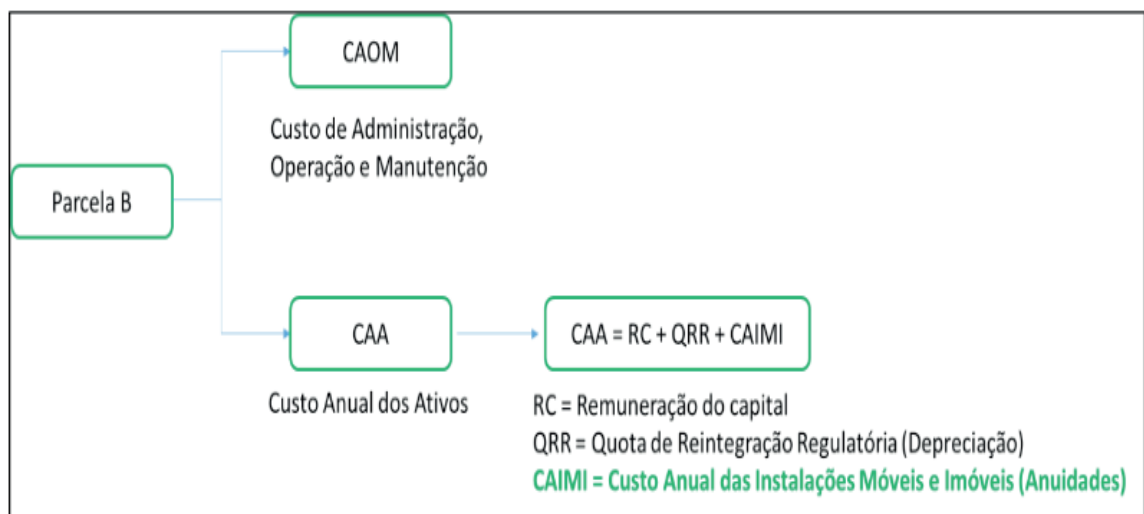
CAOM

Custo de Administração, Operação e Manutenção

Parcela B

CAA

CAA = RC + QRR + CAIMI

Custo Anual dos Ativos

RC = Remuneração do capital
QRR = Quota de Reintegração Regulatória (Depreciação)
CAIMI = Custo Anual das Instalações Móveis e Imóveis (Anuidades)